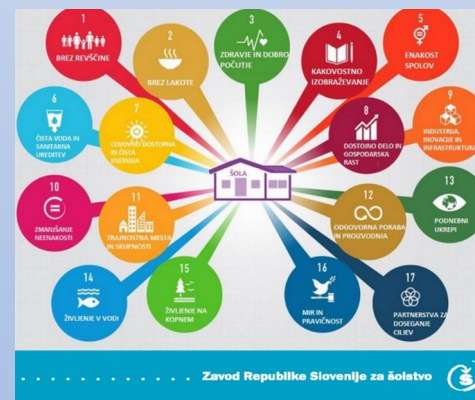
1
BREZ REVŠČINE

2
BREZ LAKOTE

3
ZDRAVJE IN DOBRO POČUTJE

4
KAKOVOSTNO IZOBRAŽEVANJE

5
ENAKOST SPOLOV

6
ČISTA VODA IN SANITARNA UREDITEV

7
CENOVNO DOSTOPNA IN ČISTA ENERGIJA

8
DOSTOJNO DELO IN GOSPODARSKA RAST

9
INDUSTRIJA, INOVACIJE IN INFRASTRUKTURA

ŠOLA

10
ZMANJŠANJE NEENAKOSTI

11
TRAJNOSTNA MESTA IN SKUPNOSTI

12
ODGOVORNA PORABA IN PROIZVODNJA

13
PODNEBNI UKREPI

14
ŽIVLJENJE V VODI

15
ŽIVLJENJE NA KOPNEM

16
MIR IN PRAVIČNOST

17
PARTNERSTVA ZA DOSEGANJE CILJEV

Zavod Republike Slovenije za šolstvo